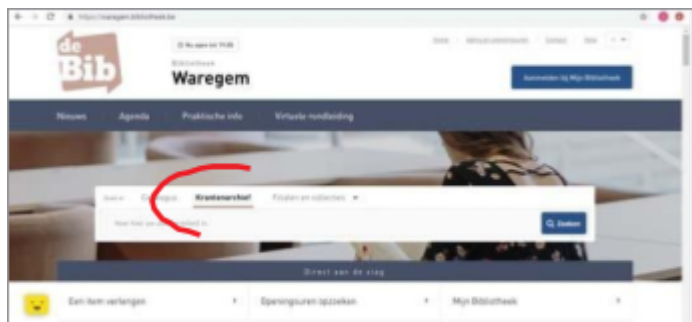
https://waregem.bibliotheek.be

de Bib

Nu open tot 11:00

Bibliotheek
Waregem

Aanmelden bij Mijn Bibliotheek

Nieuws
Agenda
Praktische info
Virtuele rondleiding

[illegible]
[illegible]
Krantenarchief
Folders en collecties

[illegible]

Zoeken

Direct aan de slag

Een item verlengen
Openingsuren opzoeken
Mijn Bibliotheek